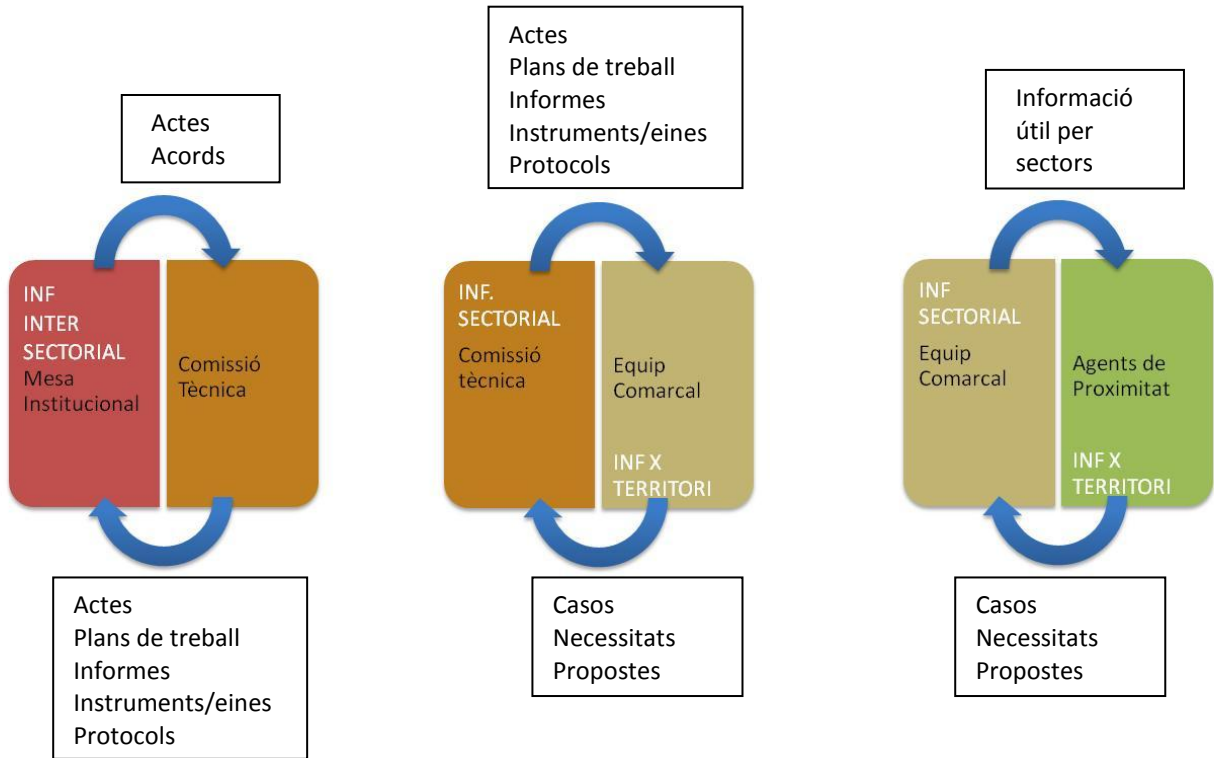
Actes
Acords

INF
INTER
SECTORIAL
Mesa
Institucional

Comissió
Tècnica

Actes
Plans de treball
Informes
Instruments/eines
Protocols

Actes
Plans de treball
Informes
Instruments/eines
Protocols

INF.
SECTORIAL
Comissió
tècnica

Equip
Comarcal

INF X
TERRITORI

Casos
Necessitats
Propostes

Informació
útil per
sectors

INF
SECTORIAL
Equip
Comarcal

Agents de
Proximitat

INF X
TERRITORI

Casos
Necessitats
Propostes